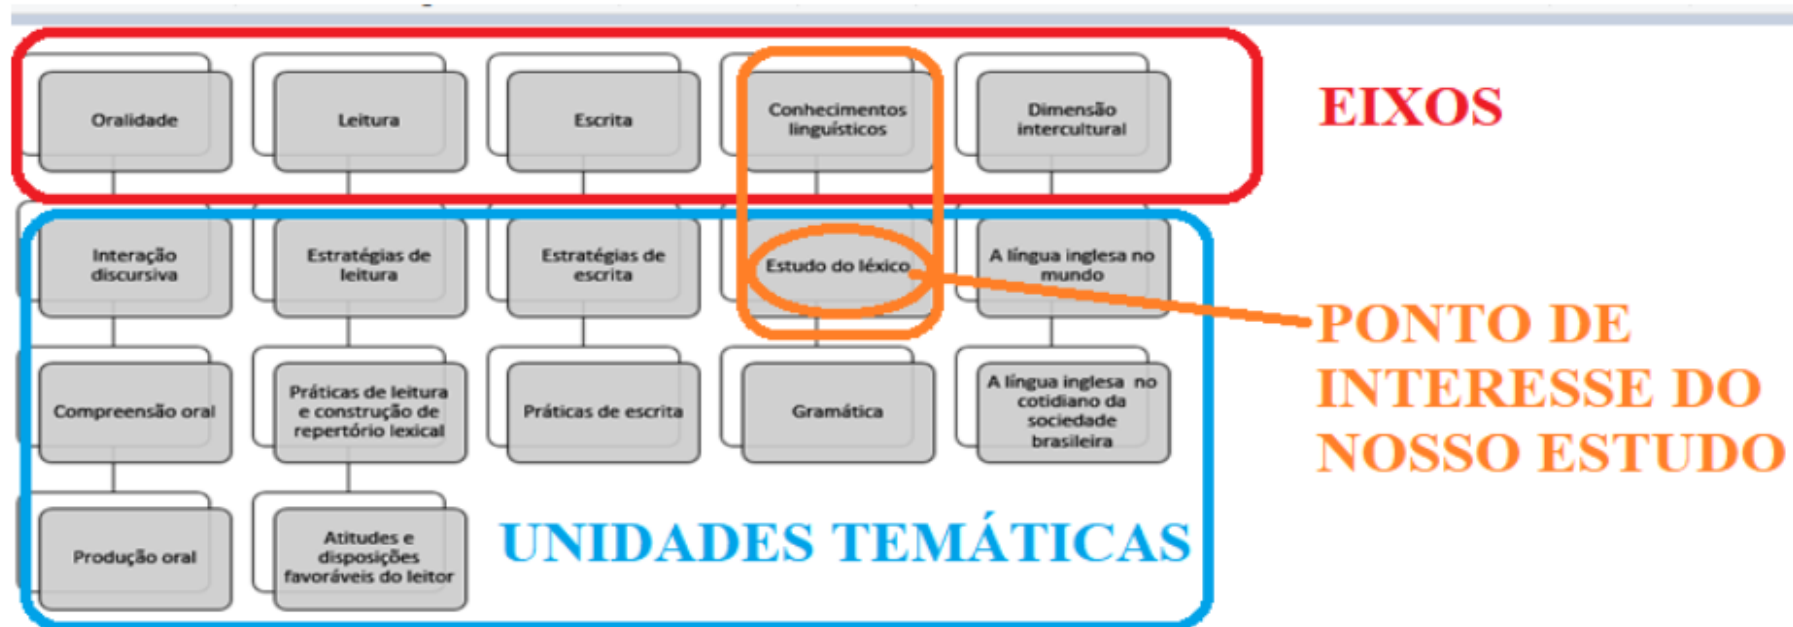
Oralidade

Leitura

Escrita

Conhecimentos linguísticos

Dimensão intercultural

EIXOS

Interação discursiva

Estratégias de leitura

Estratégias de escrita

Estudo do léxico

A língua inglesa no mundo

PONTO DE INTERESSE DO NOSSO ESTUDO

Compreensão oral

Práticas de leitura e construção de repertório lexical

Práticas de escrita

Gramática

A língua inglesa no cotidiano da sociedade brasileira

Produção oral

Atitudes e disposições favoráveis do leitor

UNIDADES TEMÁTICAS